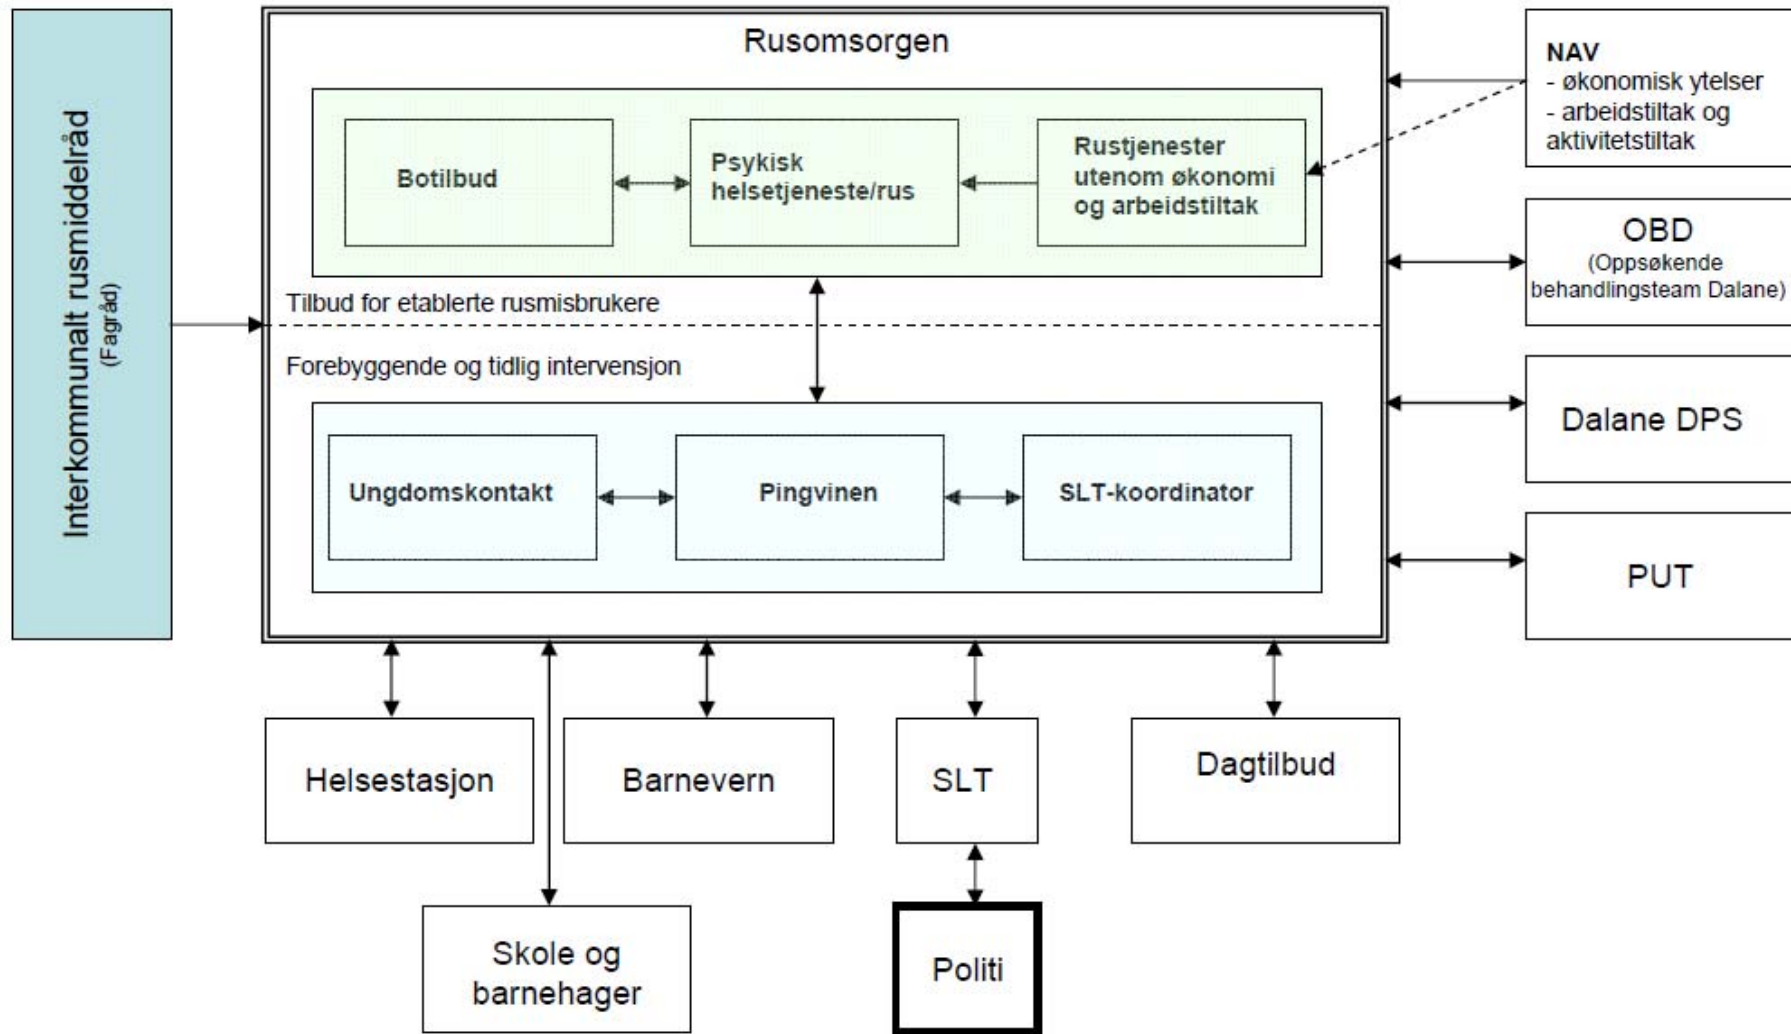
Interkommunalt rusmiddelråd
(Fagråd)

Rusomsorgen

Botilbud

Psykisk helsetjeneste/rus

Rustjenester utenom økonomi og arbeidstiltak

Tilbud for etablerte rusmisbrukere

Forebyggende og tidlig intervensjon

Ungdomskontakt

Pingvinen

SLT-koordinator

NAV
- økonomisk ytelser
- arbeidstiltak og aktivitetstiltak

OBD
(Oppsøkende behandlingsteam Dalane)

Dalane DPS

PUT

Helsestasjon

Barnevern

SLT

Dagtilbud

Skole og barnehager

Politi